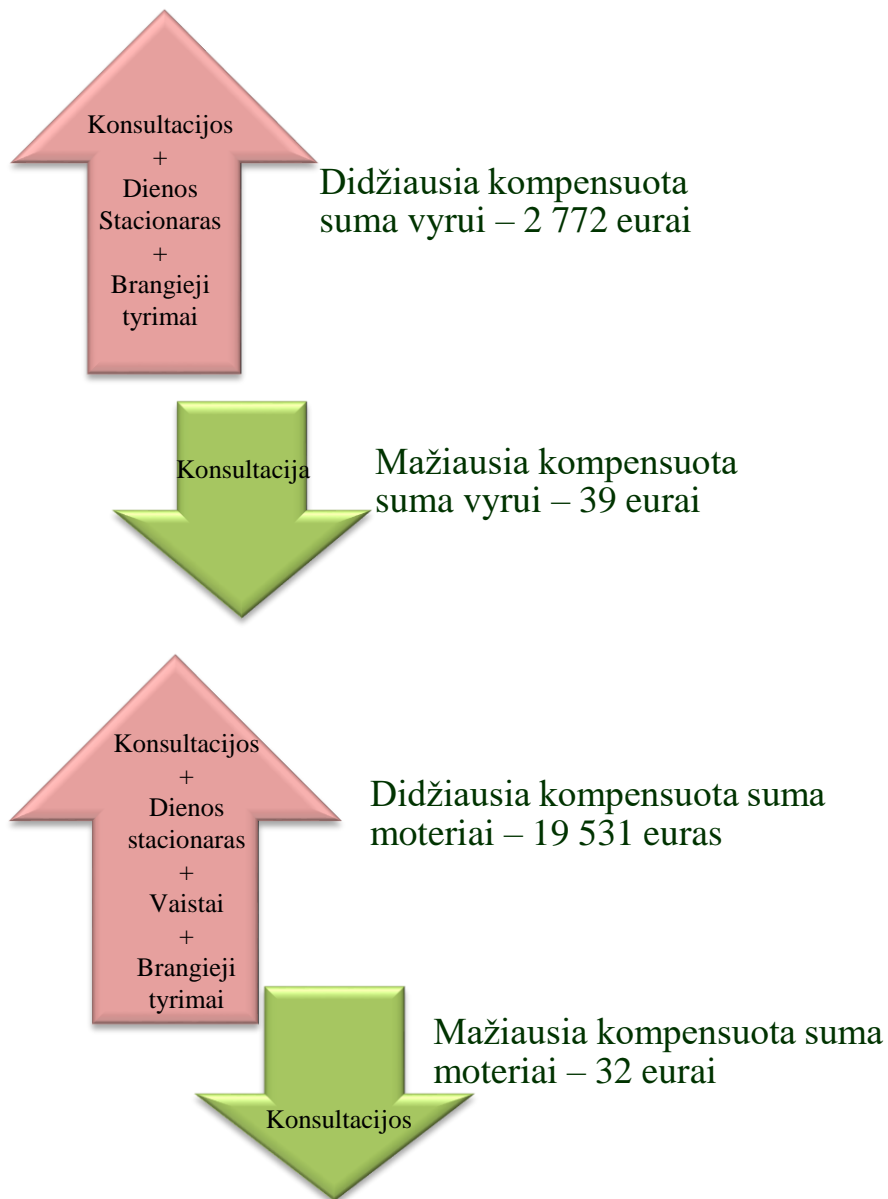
Konsultacijos
+
Dienos
Stacionaras
+
Brangieji
tyrimai

Didžiausia kompensuota suma vyrui – 2 772 eurai

Konsultacija

Mažiausia kompensuota suma vyrui – 39 eurai

Konsultacijos
+
Dienos
stacionaras
+
Vaistai
+
Brangieji
tyrimai

Didžiausia kompensuota suma moteriai – 19 531 euras

Mažiausia kompensuota suma moteriai – 32 eurai

Konsultacijos